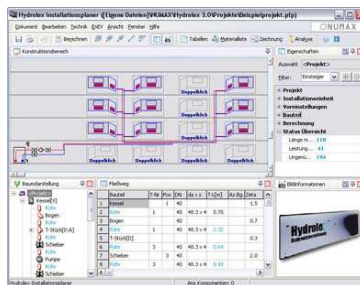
Hydrolex Installationsplaner [Eigene Dateien\HKMAX\Hydrolex 3.0\Projekte\Beispielprojekt.pfp]

Dokument Bearbeiten Technik EnEV Ansicht Fenster Hilfe

Berechnen Tabellen Materialliste Zeichnung Analyse

Konstruktionsbereich

Doppelklick Doppelklick Doppelklick Doppelklick Doppelklick Doppelklick Doppelklick Doppelklick Doppelklick

Eigenschaften

Auswahl: <Projekt>

Filter: Erzeuger

Projekt
Installationseinheit
Voreinstellungen
Bauteil
Berechnung
Status Übersicht
Länge m... 118
Leistung... 41
Ungenü... 194

Baumdarstellung

Kessel [4]
Bogen
Rohr
Rohr
T-Stück [10]
Rohr
Rohr
Schieber
Rohr
Pumpe
Rohr
Schieber

Fließweg

| | Bauteil | T-Nr | Pos | DN | da x s | l [m] | Az.Bg | Zeta |
|---|---|---|---|---|---|---|---|---|
| 1 | Kessel | | 1 | 40 | | | | 1.5 |
| 2 | Rohr | | | 40 | 48.3 x 4 | 0.76 | | |
| 3 | Bogen | | 1 | 40 | | | | 0.7 |
| 4 | Rohr | | | 40 | 48.3 x 4 | 2.32 | | |
| 5 | T-Stück [D] | | 1 | 40 | | | | 0.3 |
| 6 | Rohr | | 3 | 40 | 48.3 x 4 | 0.76 | | |
| 7 | Schieber | | 3 | 40 | | | | 0.3 |
| 8 | Rohr | | | 40 | 48.3 x 4 | 0.3 | | |

Bildinformationen

Hydrolex

Hydrolex Installationsplaner

Anz.Komponenten: 0